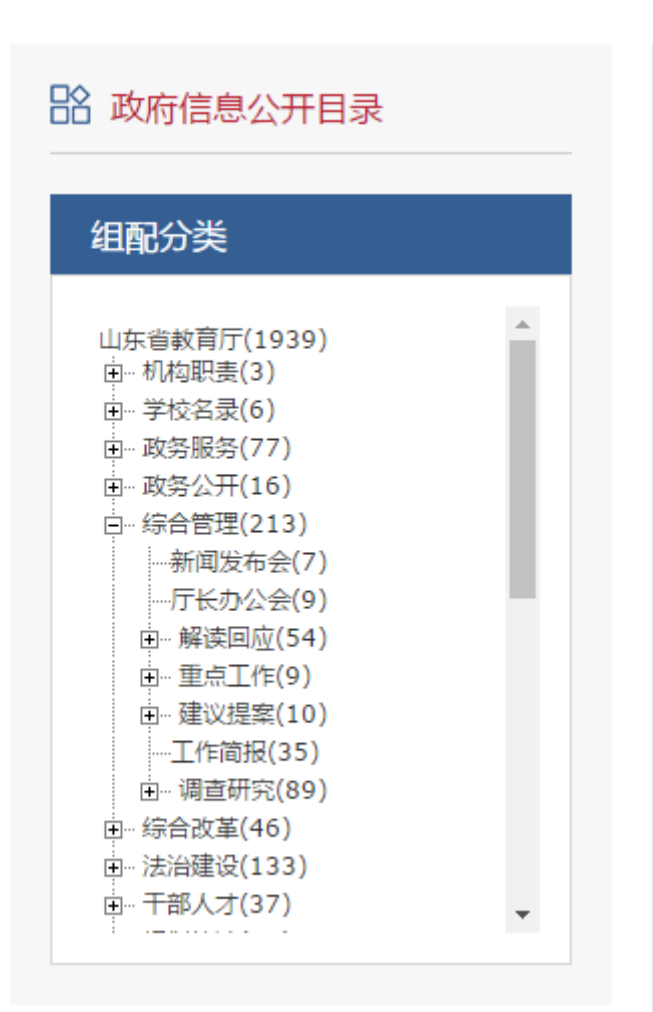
政府信息公开目录

组配分类

山东省教育厅(1939)
机构职责(3)
学校名录(6)
政务服务(77)
政务公开(16)
综合管理(213)
新闻发布会(7)
厅长办公会(9)
解读回应(54)
重点工作(9)
建议提案(10)
工作简报(35)
调查研究(89)
综合改革(46)
法治建设(133)
干部人才(37)
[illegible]